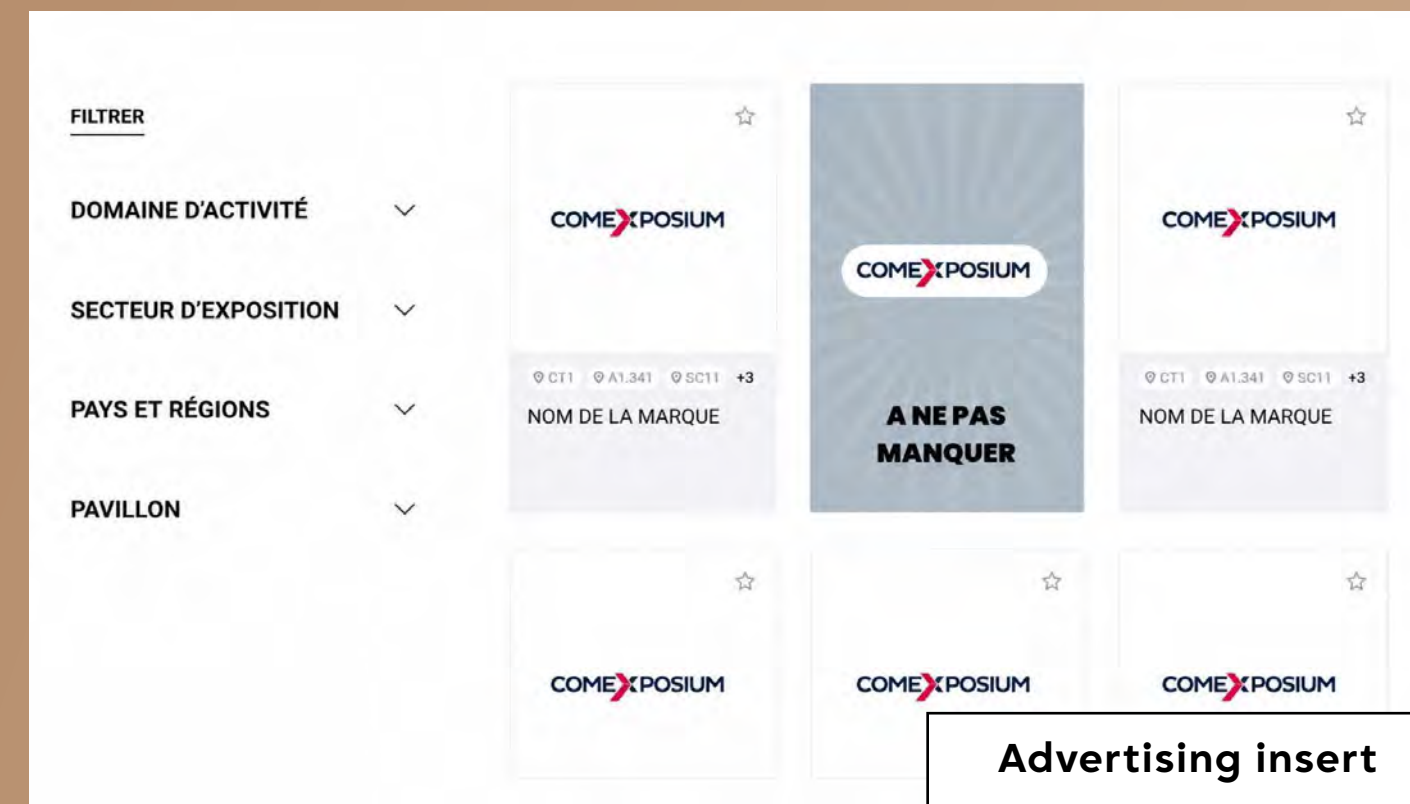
FILTRER

DOMAINE D'ACTIVITÉ

SECTEUR D'EXPOSITION

PAYS ET RÉGIONS

PAVILLON

COMEXPOSIUM

CT1 A1.341 SC11 +3

NOM DE LA MARQUE

COMEXPOSIUM

A NE PAS MANQUER

COMEXPOSIUM

CT1 A1.341 SC11 +3

NOM DE LA MARQUE

COMEXPOSIUM

COMEXPOSIUM

COMEXPOSIUM

Advertising insert